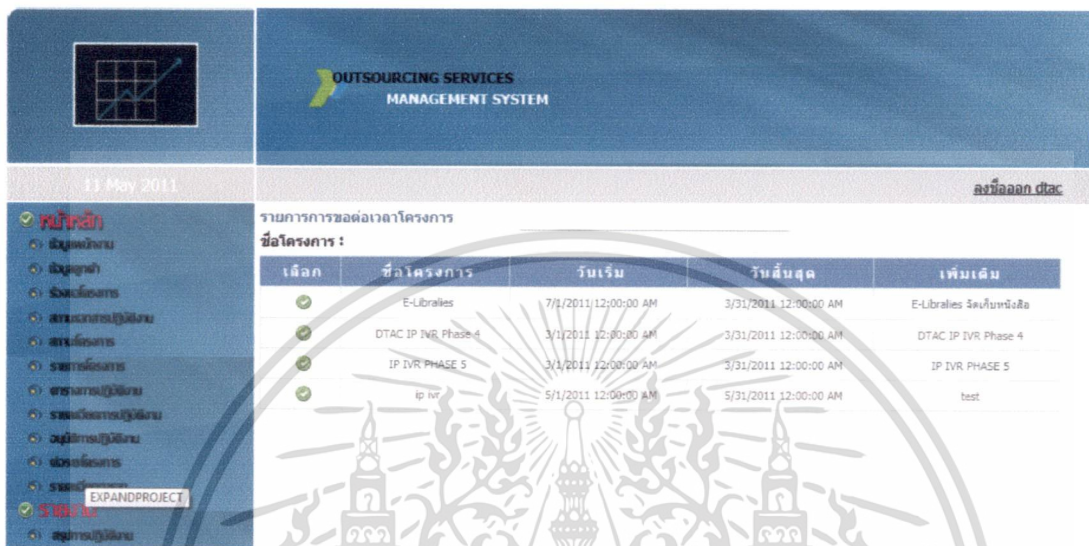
OUTSOURCING SERVICES
MANAGEMENT SYSTEM

11 May 2011

ลงชื่อออก dtac

หน้าหลัก
ข้อมูลพนักงาน
ข้อมูลลูกค้า
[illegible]
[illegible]
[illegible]
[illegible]
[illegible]
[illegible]
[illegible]
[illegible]
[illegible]
EXPANDPROJECT
รายงาน
สรุปการปฏิบัติงาน

รายการการขอต่อเวลาโครงการ
ชื่อโครงการ :

| เลือก | ชื่อโครงการ | วันเริ่ม | วันสิ้นสุด | เพิ่มเติม |
|---|---|---|---|---|
| | E-Libralies | 7/1/2011 12:00:00 AM | 3/31/2011 12:00:00 AM | E-Libralies จัดเก็บหนังสือ |
| | DTAC IP IVR Phase 4 | 3/1/2011 12:00:00 AM | 3/31/2011 12:00:00 AM | DTAC IP IVR Phase 4 |
| | IP IVR PHASE 5 | 3/1/2011 12:00:00 AM | 3/31/2011 12:00:00 AM | IP IVR PHASE 5 |
| | ip ivr | 5/1/2011 12:00:00 AM | 5/31/2011 12:00:00 AM | test |